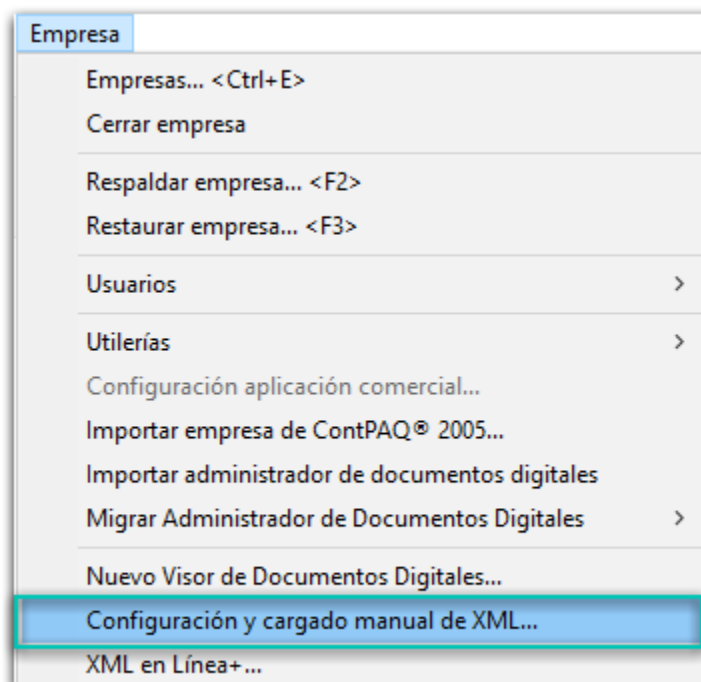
Empresa

Empresas... <Ctrl+E>
Cerrar empresa

Respaldar empresa... <F2>
Restaurar empresa... <F3>

Usuarios >

Utilerías >
Configuración aplicación comercial...
Importar empresa de ContPAQ® 2005...
Importar administrador de documentos digitales
Migrar Administrador de Documentos Digitales >

Nuevo Visor de Documentos Digitales...
Configuración y cargado manual de XML...
XML en Línea+...